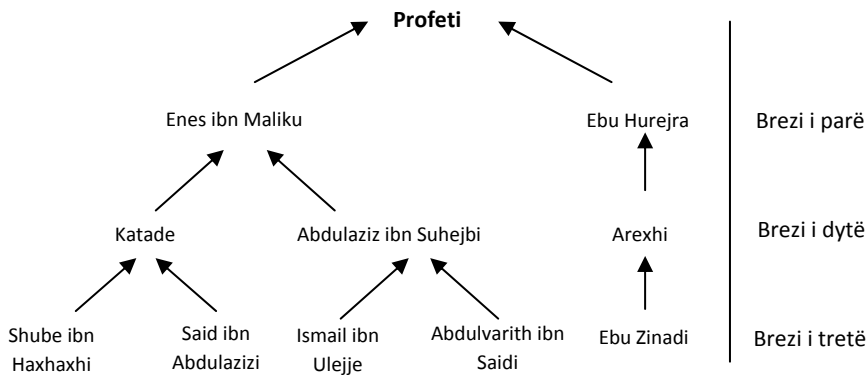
Profeti

Enes ibn Maliku

Ebu Hurejra

Brezi i parë

Katade

Abdulaziz ibn Suhejbi

Arexhi

Brezi i dytë

Shube ibn Haxhaxhi

Said ibn Abdulazizi

Ismail ibn Ulejje

Abdulvarith ibn Saidi

Ebu Zinadi

Brezi i tretë